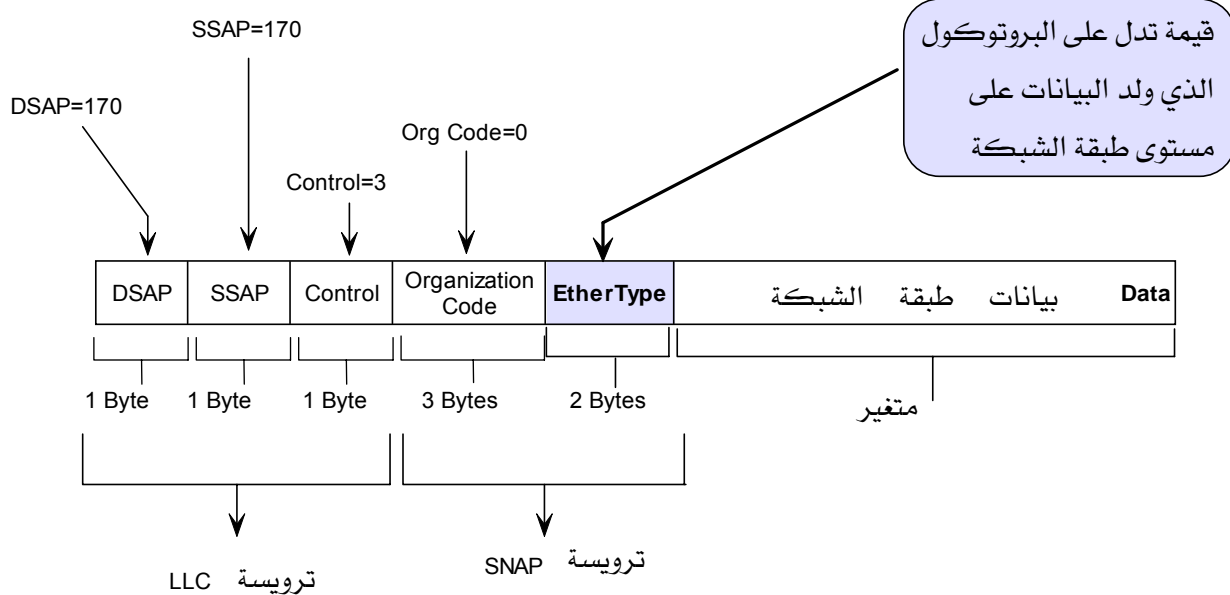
SSAP=170

قيمة تدل على البروتوكول الذي ولد البيانات على مستوى طبقة الشبكة

DSAP=170

Org Code=0

Control=3

| DSAP | SSAP | Control | Organization Code | EtherType | بيانات طبقة الشبكة Data |
|---|---|---|---|---|---|

1 Byte 1 Byte 1 Byte 3 Bytes 2 Bytes

متغير

ترويسة LLC

ترويسة SNAP